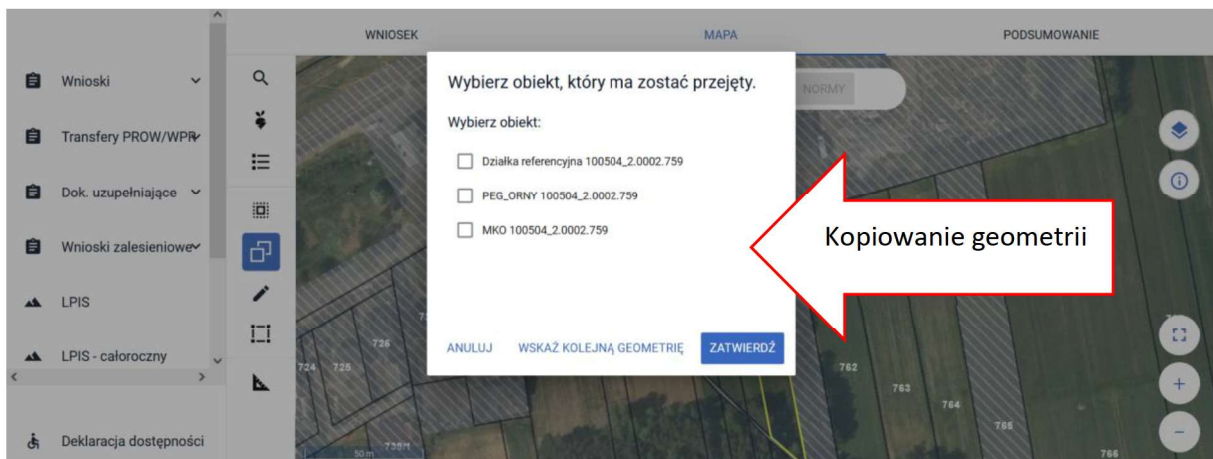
Wnioski

Transfery PROW/WPR

Dok. uzupełniające

Wnioski zalesieniowe

LPIS

LPIS - całoroczny

Deklaracja dostępności

WNIOSEK

MAPA

PODSUMOWANIE

NORMY

Wybierz obiekt, który ma zostać przejęty.

Wybierz obiekt:

Działka referencyjna 100504_2.0002.759

PEG_ORNY 100504_2.0002.759

MKO 100504_2.0002.759

ANULUJ

WSKAŻ KOLEJNĄ GEOMETRIĘ

ZATWIERDŹ

Kopiowanie geometrii

726

724

725

762

763

764

765

766

50 m

735m